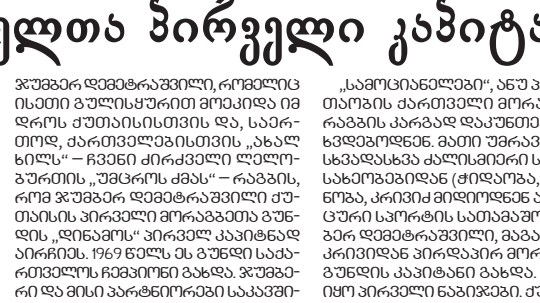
ელთა პირველი კაპიტ

ჯუმბერ დევდარიანი, რომელიც ისეთი გულისყურით მოეკიდა იმ დროს ქუთაისისთვის და, საერთოდ, ქართველებისთვის „ახალ ხილს" – ჩვენი ძირძველი ლელობურთის „უმცროს ძმას" – რაგბის, რომ ჯუმბერ დევდარიანი ქუთაისის პირველი მორაგბეთა გუნდის „დინამოს" პირველ კაპიტნად აირჩიეს. 1969 წელს ეს გუნდი საქართველოს ჩემპიონი გახდა. ჯუმბერი და მისი პარტნიორები საკავში-

„სამოციანელები", ანუ პ თაოზის ქართველი მორა რაგბის კარგად დაუფლე ხვდებოდნენ. მათი უმრავ სხვადასხვა ძალისმიერი ს სახეობებიდან (ძიდაობა, ნობა, კრივიძ მიდიოდნენ ცური სპორტის სათამაშო ბერ დევდარიანი, გაგა კრივიდან პირდაპირ მორ გუნდის კაპიტანი გახდა. იყო პირველი ნაბიჯები. ქ